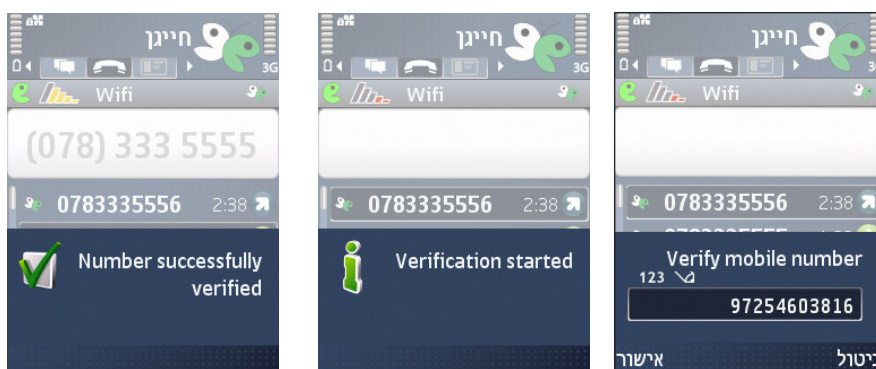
חייגן
3G
Wifi
(078) 333 5555
0783335556 2:38
Number successfully verified

חייגן
3G
Wifi
0783335556 2:38
Verification started

חייגן
3G
Wifi
0783335556 2:38
Verify mobile number
123
97254603816
אישור
ביטול